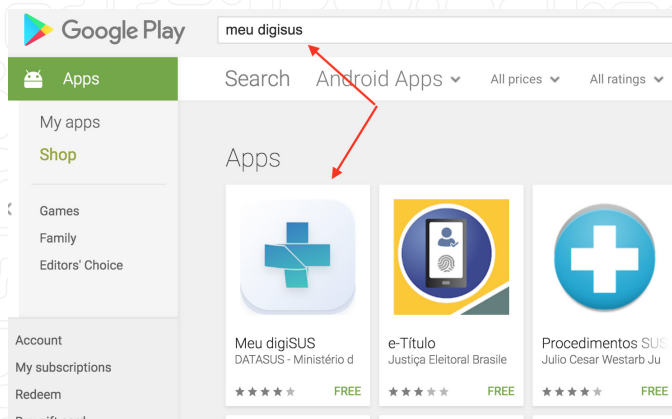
Google Play
meu digisus
Apps
My apps
Shop
Games
Family
Editors' Choice
Account
My subscriptions
Redeem
Search
Android Apps
All prices
All ratings
Apps
Meu digiSUS
DATASUS - Ministério d
FREE
e-Título
Justiça Eleitoral Brasile
FREE
Procedimentos SUS
Julio Cesar Westarb Ju
FREE